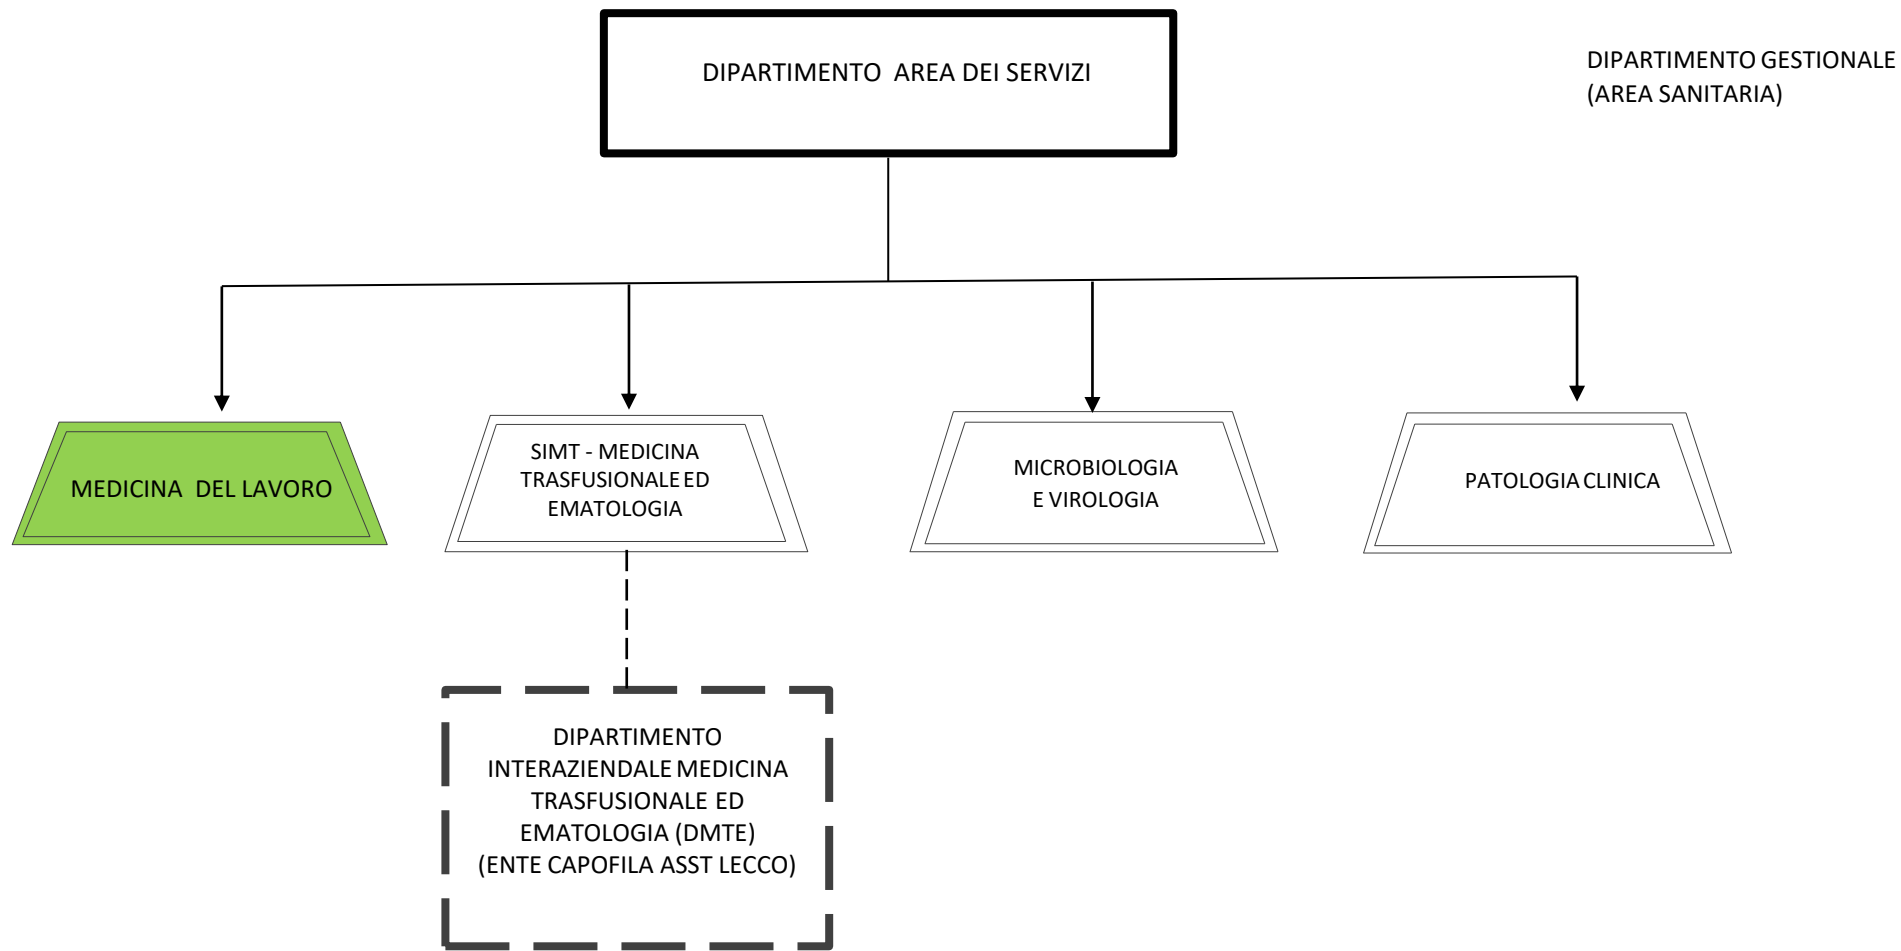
DIPARTIMENTO AREA DEI SERVIZI

DIPARTIMENTO GESTIONALE (AREA SANITARIA)

MEDICINA DEL LAVORO

SIMT - MEDICINA TRASFUSIONALE ED EMATOLOGIA

MICROBIOLOGIA E VIROLOGIA

PATOLOGIA CLINICA

DIPARTIMENTO INTERAZIENDALE MEDICINA TRASFUSIONALE ED EMATOLOGIA (DMTE) (ENTE CAPOFILA ASST LECCO)